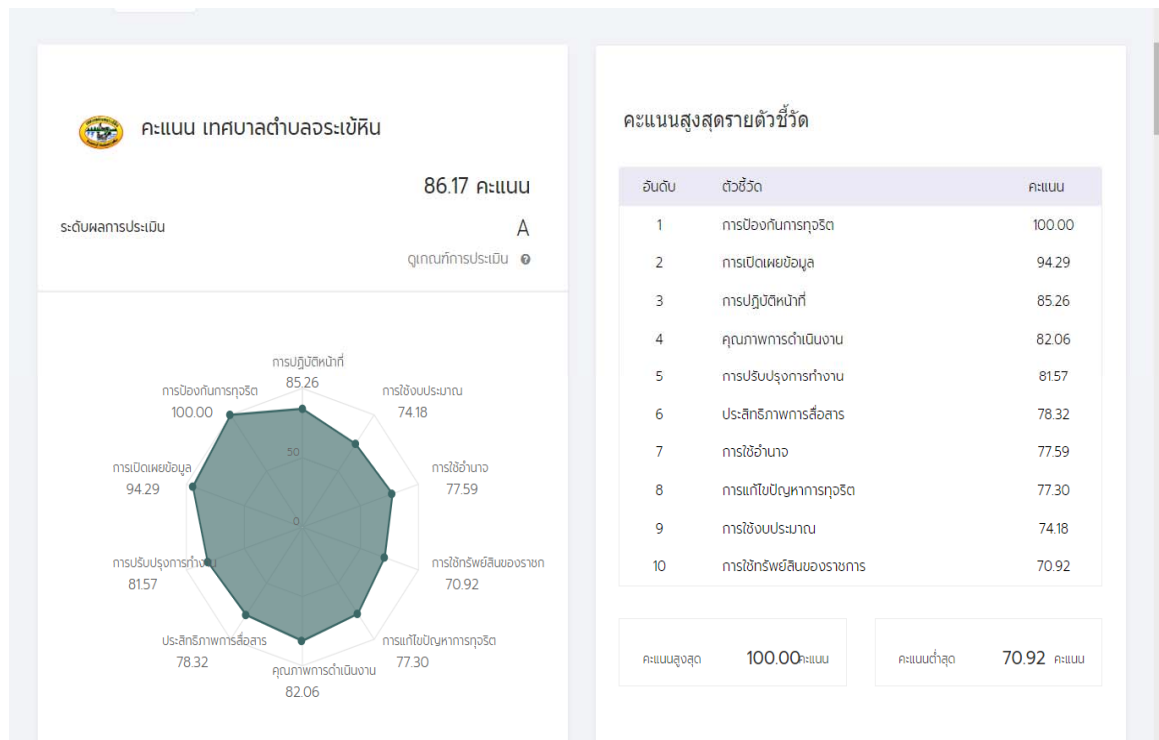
คะแนน เทศบาลตำบลจระเข้หิน

86.17 คะแนน

ระดับผลการประเมิน A

ดูเกณฑ์การประเมิน

การปฏิบัติหน้าที่
85.26

การใช้งบประมาณ
74.18

การใช้อำนาจ
77.59

การใช้ทรัพย์สินของราชก
70.92

การแก้ไขปัญหาการทุจริต
77.30

คุณภาพการดำเนินงาน
82.06

ประสิทธิภาพการสื่อสาร
78.32

การปรับปรุงการทำงาน
81.57

การเปิดเผยข้อมูล
94.29

การป้องกันการทุจริต
100.00

50

0

คะแนนสูงสุดรายตัวชี้วัด

| อันดับ | ตัวชี้วัด | คะแนน |
|---|---|---|
| 1 | การป้องกันการทุจริต | 100.00 |
| 2 | การเปิดเผยข้อมูล | 94.29 |
| 3 | การปฏิบัติหน้าที่ | 85.26 |
| 4 | คุณภาพการดำเนินงาน | 82.06 |
| 5 | การปรับปรุงการทำงาน | 81.57 |
| 6 | ประสิทธิภาพการสื่อสาร | 78.32 |
| 7 | การใช้อำนาจ | 77.59 |
| 8 | การแก้ไขปัญหาการทุจริต | 77.30 |
| 9 | การใช้งบประมาณ | 74.18 |
| 10 | การใช้ทรัพย์สินของราชการ | 70.92 |

คะแนนสูงสุด 100.00 คะแนน

คะแนนต่ำสุด 70.92 คะแนน